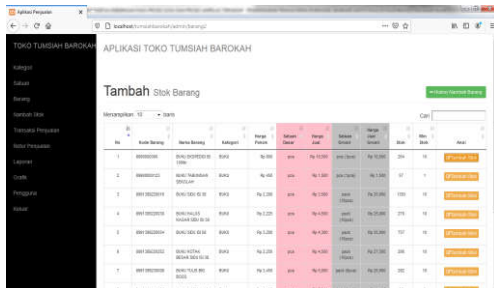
Aplikasi Penjualan

localhost/tumsiahbarokah/admin/barang2

TOKO TUMSIAH BAROKAH

APLIKASI TOKO TUMSIAH BAROKAH

Kategori

Satuan

Barang

Tambah Stok

Transaksi Penjualan

Retur Penjualan

Laporan

Grafik

Pengguna

Keluar

Tambah Stok Barang

+ Riwayat Tambah Barang

Menampilkan 10 data

Cari

| No | ID | Kode Barang | Nama Barang | Kategori | Harga Pokok | Satuan Dasar | Harga Jual | Satuan Grosir | Harga Jual Grosir | Stok | Min Stok | Aksi |
|---|---|---|---|---|---|---|---|---|---|---|---|---|
| 1 | | 000000000 | BUKU SIDARDOD B 10BK | BUKU | Rp 600 | pcs | Rp 10.000 | pcs / pcs | Rp 10.000 | 204 | 10 | Tambah Stok |
| 2 | | 000000122 | BUKU TABUNGAN SEKOLAH | BUKU | Rp 900 | pcs | Rp 1.000 | pcs / pcs | Rp 1.500 | 97 | 1 | Tambah Stok |
| 3 | | 899150020016 | BUKU SIDU 38 36 | BUKU | Rp 2.200 | pcs | Rp 3.000 | pack (10pcs) | Rp 25.000 | 1900 | 10 | Tambah Stok |
| 4 | | 899150020015 | BUKU HALUS KIKARA SIDU 38 36 | BUKU | Rp 2.225 | pcs | Rp 3.000 | pack (10pcs) | Rp 25.000 | 270 | 10 | Tambah Stok |
| 5 | | 899150020014 | BUKU SIDU 38 36 | BUKU | Rp 3.200 | pcs | Rp 4.000 | pack (10pcs) | Rp 35.000 | 707 | 10 | Tambah Stok |
| 6 | | 899150020022 | BUKU KOTAK BESAR SIDU 50 36 | BUKU | Rp 2.250 | pcs | Rp 4.000 | pack (10pcs) | Rp 27.000 | 236 | 10 | Tambah Stok |
| 7 | | 899150020030 | BUKU TULIS BIG BOSS | BUKU | Rp 3.400 | pcs | Rp 4.000 | pack (10pcs) | Rp 33.000 | 392 | 10 | Tambah Stok |